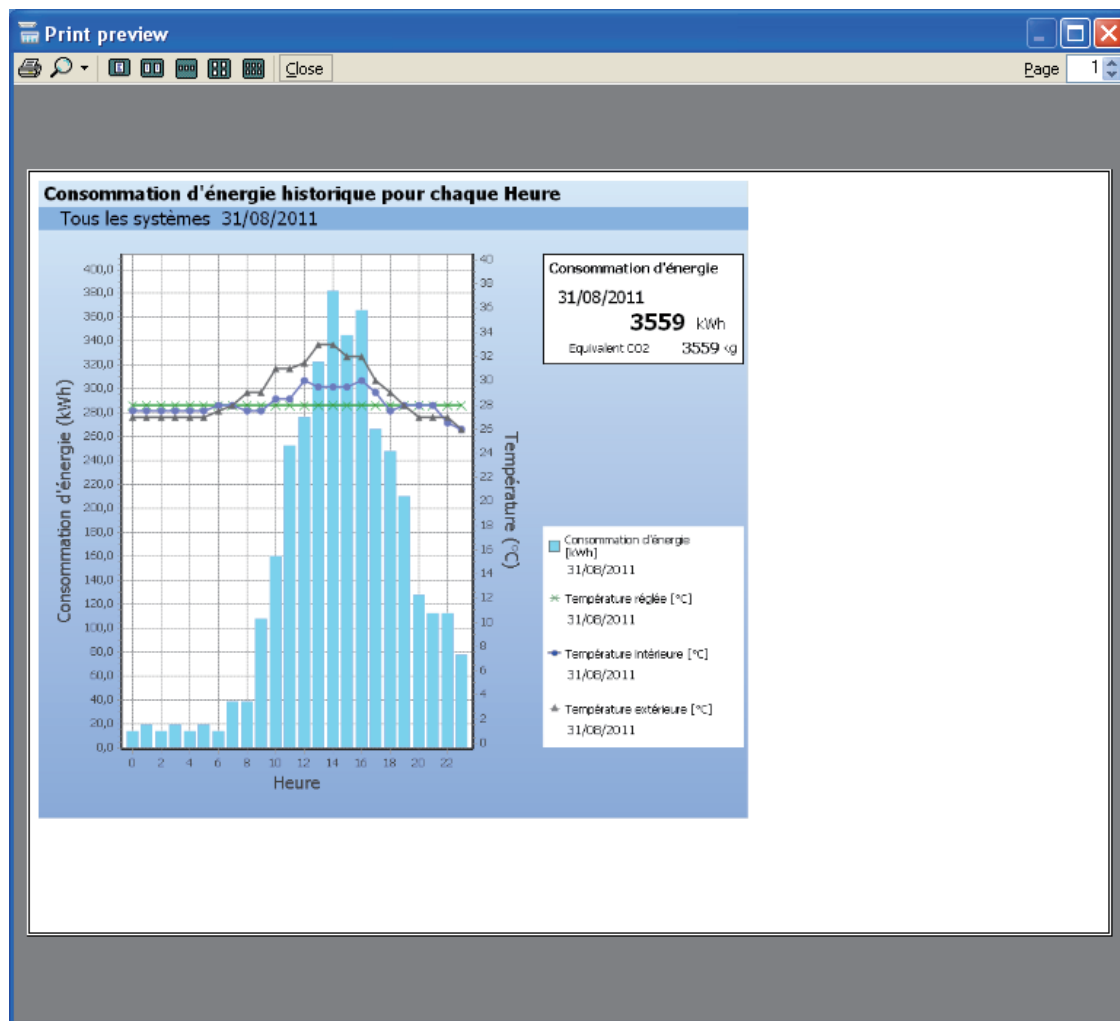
Print preview

Close

Page 1

Consommation d'énergie historique pour chaque Heure

Tous les systèmes 31/08/2011

400,0
380,0
360,0
340,0
320,0
300,0
280,0
260,0
240,0
220,0
200,0
180,0
160,0
140,0
120,0
100,0
80,0
60,0
40,0
20,0
0,0

Consommation d'énergie (kWh)

40
38
36
34
32
30
28
26
24
22
20
18
16
14
12
10
8
6
4
2
0

Température (°C)

0 2 4 6 8 10 12 14 16 18 20 22

Heure

Consommation d'énergie

31/08/2011

3559 kWh

Equivalent CO2 3559 kg

Consommation d'énergie [kWh]
31/08/2011

Température réglée [°C]
31/08/2011

Température intérieure [°C]
31/08/2011

Température extérieure [°C]
31/08/2011